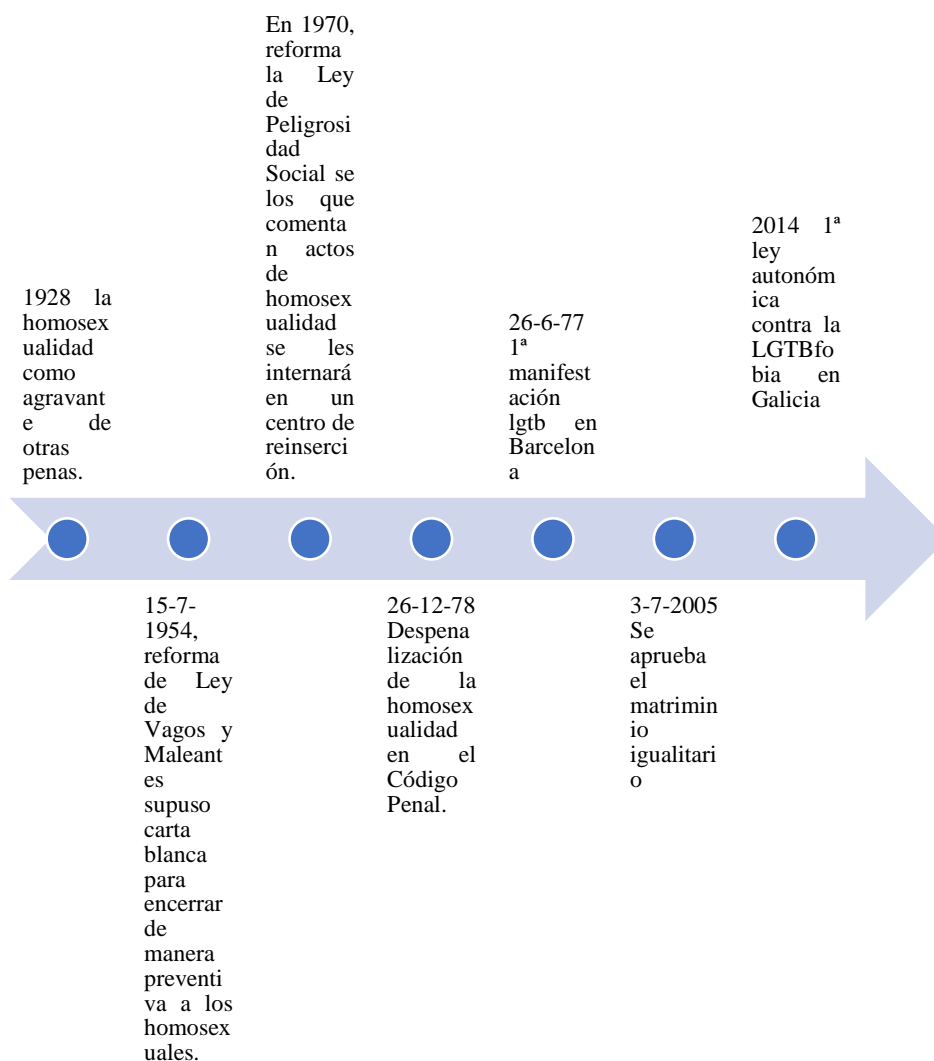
1928 la homosexualidad como agravante de otras penas.

15-7-1954, reforma de Ley de Vagos y Maleantes supuso carta blanca para encerrar de manera preventiva a los homosexuales.

En 1970, reforma la Ley de Peligrosidad Social se los que comentan actos de homosexualidad se les internará en un centro de reinserción.

26-12-78 Despenalización de la homosexualidad en el Código Penal.

26-6-77 1ª manifestación lgtb en Barcelona

3-7-2005 Se aprueba el matriminio igualitario

2014 1ª ley autonómica contra la LGTBfobia en Galicia